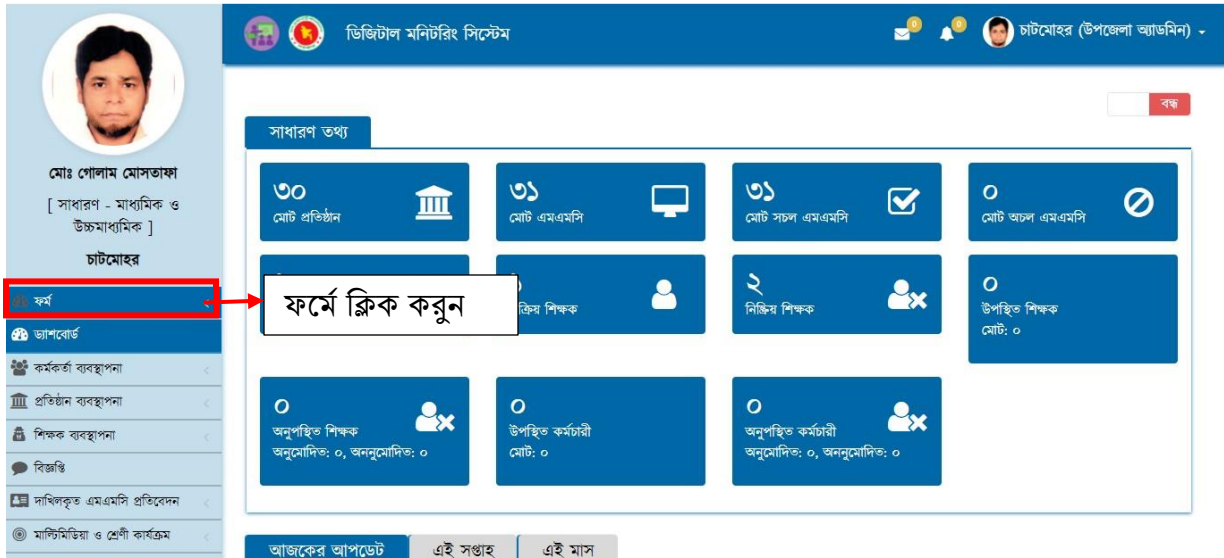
ডিজিটাল মনিটরিং সিস্টেম

0 0 চাটমোহর (উপজেলা অ্যাডমিন)

বন্ধ

মোঃ গোলাম মোসতাফা

[ সাধারণ - মাধ্যমিক ও উচ্চমাধ্যমিক ]

চাটমোহর

ফর্ম

ড্যাশবোর্ড

কর্মকর্তা ব্যবস্থাপনা

প্রতিষ্ঠান ব্যবস্থাপনা

শিক্ষক ব্যবস্থাপনা

বিজ্ঞপ্তি

দাখিলকৃত এমএমসি প্রতিবেদন

মাল্টিমিডিয়া ও শ্রেণী কার্যক্রম

সাধারণ তথ্য

৩০
মোট প্রতিষ্ঠান

৩১
মোট এমএমসি

৩১
মোট সচল এমএমসি

০
মোট অচল এমএমসি

ফর্মে ক্লিক করুন

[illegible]ক্রিয় শিক্ষক

২
নিষ্ক্রিয় শিক্ষক

০
উপস্থিত শিক্ষক
মোট: ০

০
অনুপস্থিত শিক্ষক
অনুমোদিত: ০, অননুমোদিত: ০

০
উপস্থিত কর্মচারী
মোট: ০

০
অনুপস্থিত কর্মচারী
অনুমোদিত: ০, অননুমোদিত: ০

আজকের আপডেট
এই সপ্তাহ
এই মাস